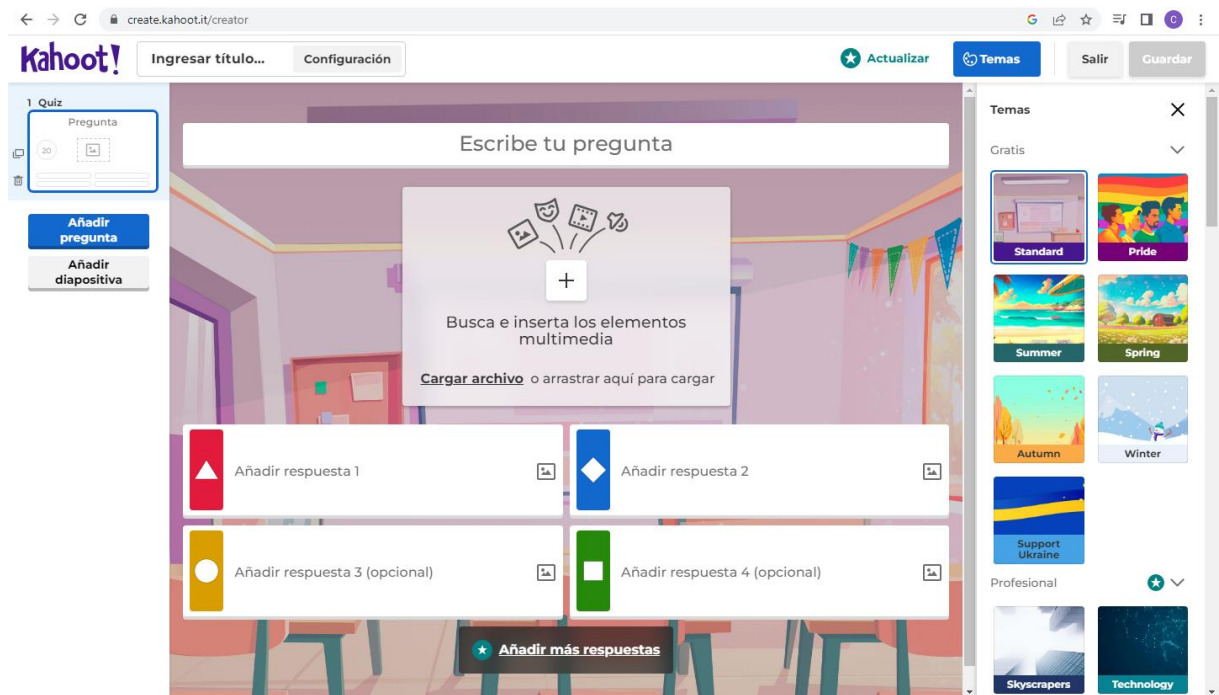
create.kahoot.it/creator

Kahoot!

Ingresar título...

Configuración

Actualizar

Temas

Salir

Guardar

1 Quiz

Pregunta

20

Añadir pregunta

Añadir diapositiva

Escribe tu pregunta

Busca e inserta los elementos multimedia

Cargar archivo o arrastrar aquí para cargar

Añadir respuesta 1

Añadir respuesta 2

Añadir respuesta 3 (opcional)

Añadir respuesta 4 (opcional)

Añadir más respuestas

Temas

Gratis

Standard

Pride

Summer

Spring

Autumn

Winter

Support Ukraine

Profesional

Skyscrapers

Technology